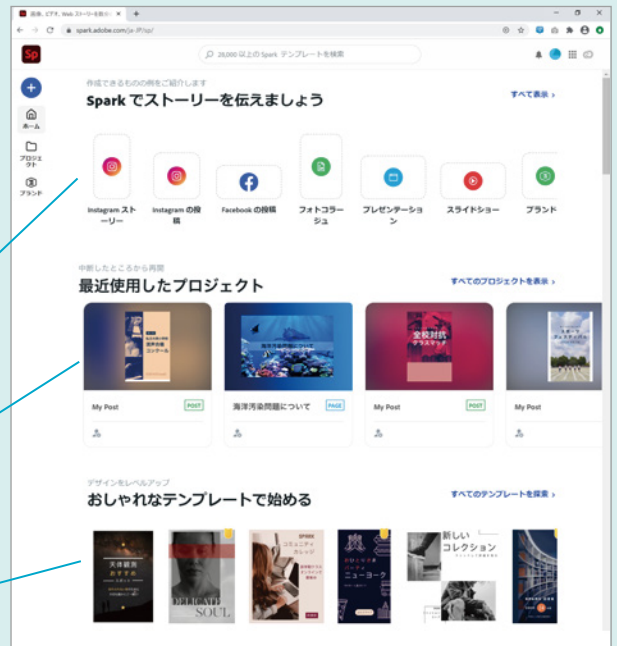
画像、ビデオ、Web ストーリーを能かに ×

spark.adobe.com/ja-JP/sp/

Sp

28,000 以上の Spark テンプレートを検索

ホーム

プロジェクト

ブランド

作成できるものの例をご紹介します

Spark でストーリーを伝えましょう

すべて表示 ›

Instagram ストーリー

Instagram の投稿

Facebook の投稿

フォトコラージュ

プレゼンテーション

スライドショー

ブランド

中断したところから再開

最近使用したプロジェクト

すべてのプロジェクトを表示 ›

My Post

POST

海洋汚染問題について

PAGE

My Post

POST

My Post

デザインをレベルアップ

おしゃれなテンプレートで始める

すべてのテンプレートを探索 ›

天体観測 おすすめ

DELICATE SOUL

SPARK コミュニティカレッジ

ニューヨーク

新しい コレクション